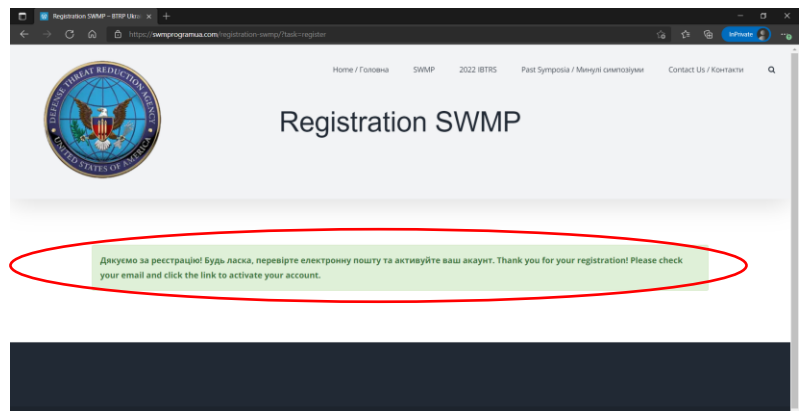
Registration SWMP – BTRP Ukra ×  +

https://swmprogramua.com/registration-swmp/?task=register

InPrivate

DEFENSE THREAT REDUCTION AGENCY
UNITED STATES OF AMERICA

Home / Головна   SWMP   2022 IBTRS   Past Symposia / Минулі симпозіуми   Contact Us / Контакти

Registration SWMP

Дякуємо за реєстрацію! Будь ласка, перевірте електронну пошту та активуйте ваш акаунт. Thank you for your registration! Please check your email and click the link to activate your account.